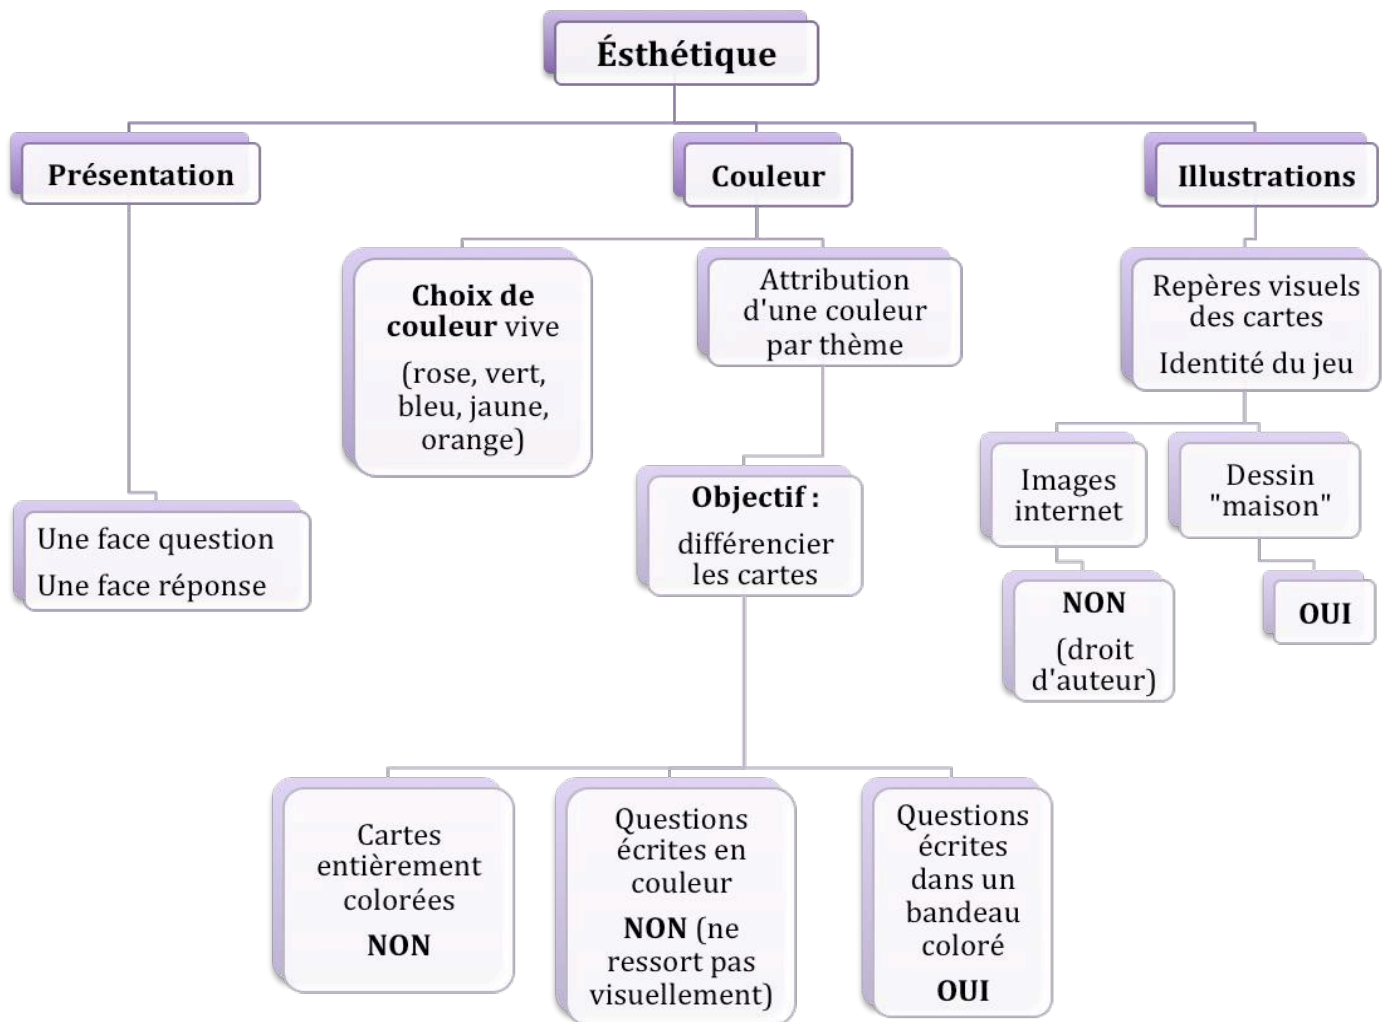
Ésthétique

Présentation

Une face question
Une face réponse

Couleur

Choix de couleur vive
(rose, vert, bleu, jaune, orange)

Attribution d'une couleur par thème

Objectif :
différencier les cartes

Cartes entièrement colorées
NON

Questions écrites en couleur
NON (ne ressort pas visuellement)

Questions écrites dans un bandeau coloré
OUI

Illustrations

Repères visuels des cartes
Identité du jeu

Images internet

NON
(droit d'auteur)

Dessin "maison"

OUI